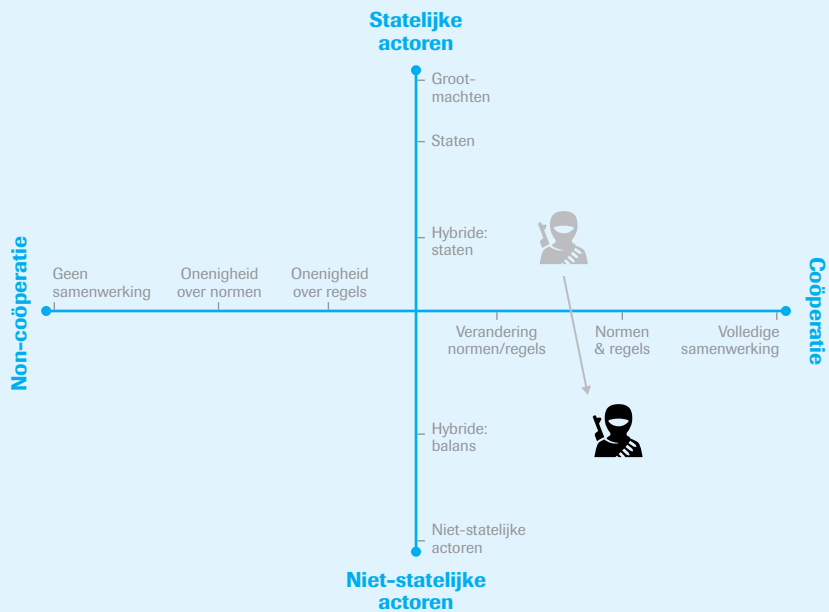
Statelijke actoren

Groot-machten

Staten

Hybride: staten

Non-coöperatie

Geen samenwerking

Onenigheid over normen

Onenigheid over regels

Coöperatie

Verandering normen/regels

Normen & regels

Volledige samenwerking

Hybride: balans

Niet-statelijke actoren

Niet-statelijke actoren